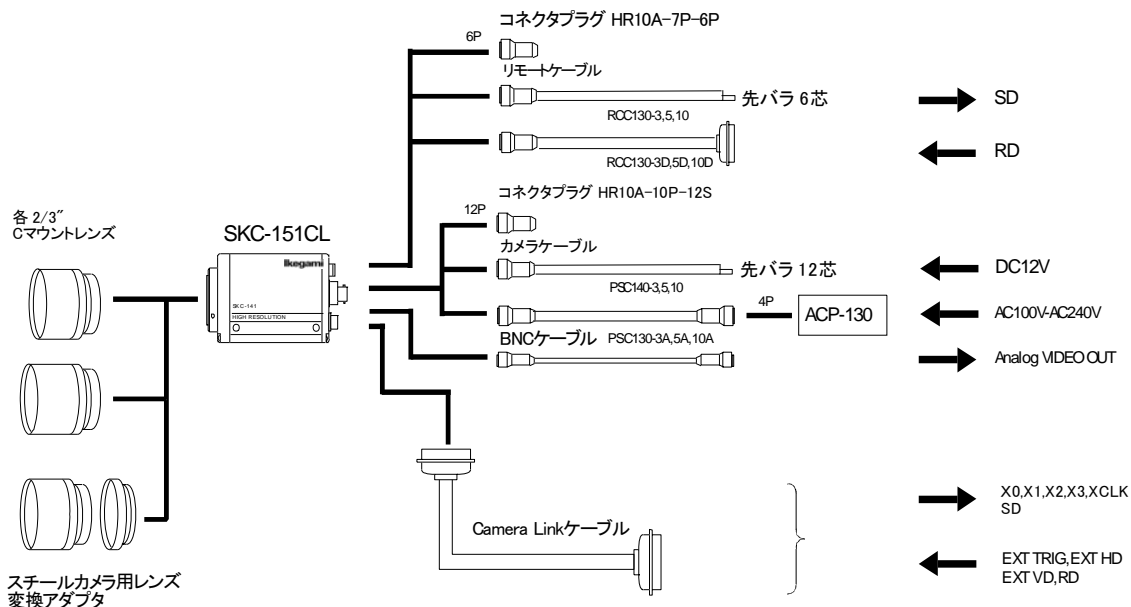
コネクタプラグ HR10A−7P−6P

6P

リモートケーブル

先バラ 6芯

RCC130-3,5,10

RCC130-3D,5D,10D

SD

RD

各 2/3″
Cマウントレンズ

SKC-151CL

Ikegami

SKC-141

HIGH RESOLUTION

コネクタプラグ HR10A−10P−12S

12P

カメラケーブル

先バラ 12芯

PSC140-3,5,10

4P

ACP-130

BNCケーブル PSC130-3A,5A,10A

DC12V

AC100V-AC240V

Analog VIDEO OUT

Camera Linkケーブル

X0,X1,X2,X3,XCLK
SD

EXT TRIG,EXT HD
EXT VD,RD

スチールカメラ用レンズ
変換アダプタ